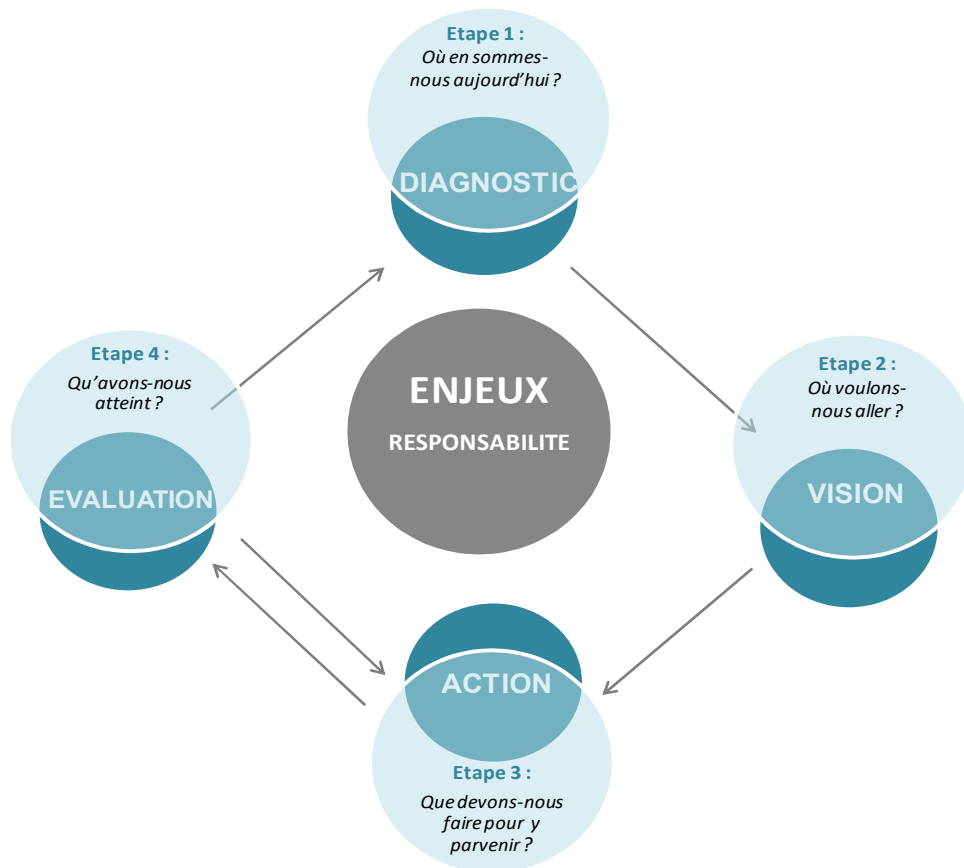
Etape 1 :
Où en sommes-nous aujourd'hui ?

DIAGNOSTIC

Etape 4 :
Qu'avons-nous atteint ?

EVALUATION

ENJEUX
RESPONSABILITE

Etape 2 :
Où voulons-nous aller ?

VISION

ACTION

Etape 3 :
Que devons-nous faire pour y parvenir ?